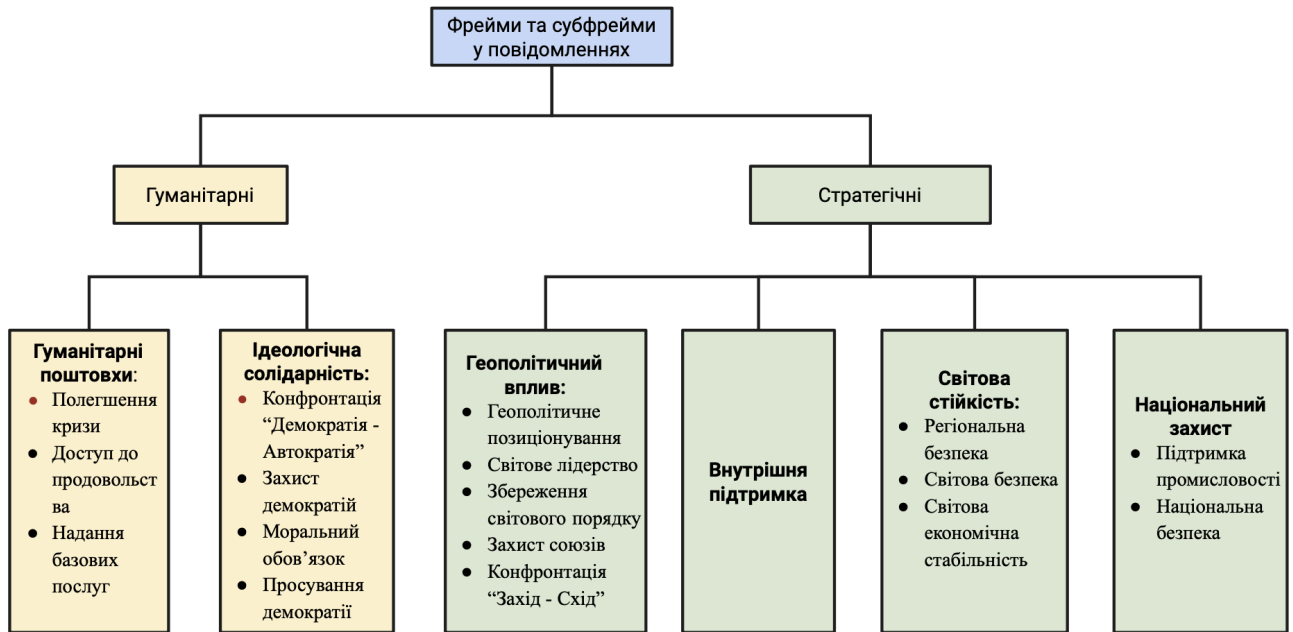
Фрейми та субфрейми у повідомленнях

Гуманітарні

Стратегічні

Гуманітарні поштовхи:
- Полегшення кризи
- Доступ до продовольства
- Надання базових послуг

Ідеологічна солідарність:
- Конфронтація "Демократія - Автократія"
- Захист демократій
- Моральний обов'язок
- Просування демократії

Геополітичний вплив:
- Геополітичне позиціонування
- Світове лідерство
- Збереження світового порядку
- Захист союзів
- Конфронтація "Захід - Схід"

Внутрішня підтримка

Світова стійкість:
- Регіональна безпека
- Світова безпека
- Світова економічна стабільність

Національний захист
- Підтримка промисловості
- Національна безпека